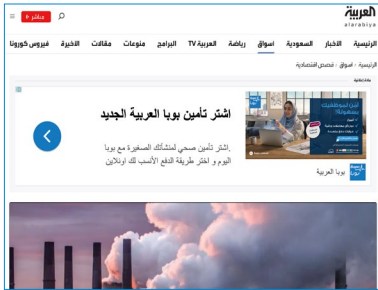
العربية
alarabiya

مباشر

الرئيسية الأخبار السعودية أسواق رياضة العربية TV البرامج منوعات مقالات الأخيرة فيروس كورونا

الرئيسية › أسواق › قضايا اقتصادية

مادة إعلانية

اشتر تأمين بوبا العربية الجديد

اشتر تأمين صحي لمنشأتك الصغيرة مع بوبا اليوم و اختر طريقة الدفع الأنسب لك أونلاين

بوبا العربية